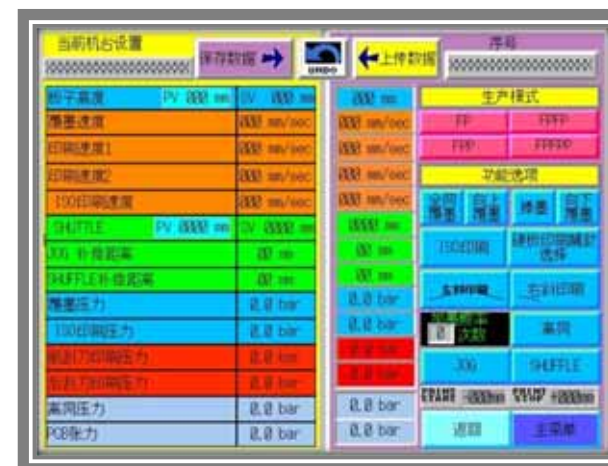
当前机台设置
保存数据
上传数据
序号

刮子高度 PV 000 mm SV 000 mm
覆墨速度 000 mm/sec
印刷速度1 000 mm/sec
印刷速度2 000 mm/sec
ISO印刷速度 000 mm/sec
SHUTTLE PV 0000 mm SV 0000 mm
JOG 补偿距离 00 mm
SHUFFLE补偿距离 00 mm
覆墨压力 0.0 bar
ISO印刷压力 0.0 bar
前刮刀印刷压力 0.0 bar
后刮刀印刷压力 0.0 bar
离网压力 0.0 bar
PCB张力 0.0 bar

000 mm
000 mm/sec
000 mm/sec
000 mm/sec
000 mm/sec
0000 mm
00 mm
00 mm
0.0 bar
0.0 bar
0.0 bar
0.0 bar
0.0 bar
0.0 bar

生产模式
FP
FPFP
FPP
FPFPP
功能选项
全部覆墨
自上覆墨
补墨
自下覆墨
ISO印刷
硬把印刷模式选择
左右印刷
0 次数
离网
JOG
SHUFFLE
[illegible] -0000mm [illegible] +0000mm
返回
主菜单